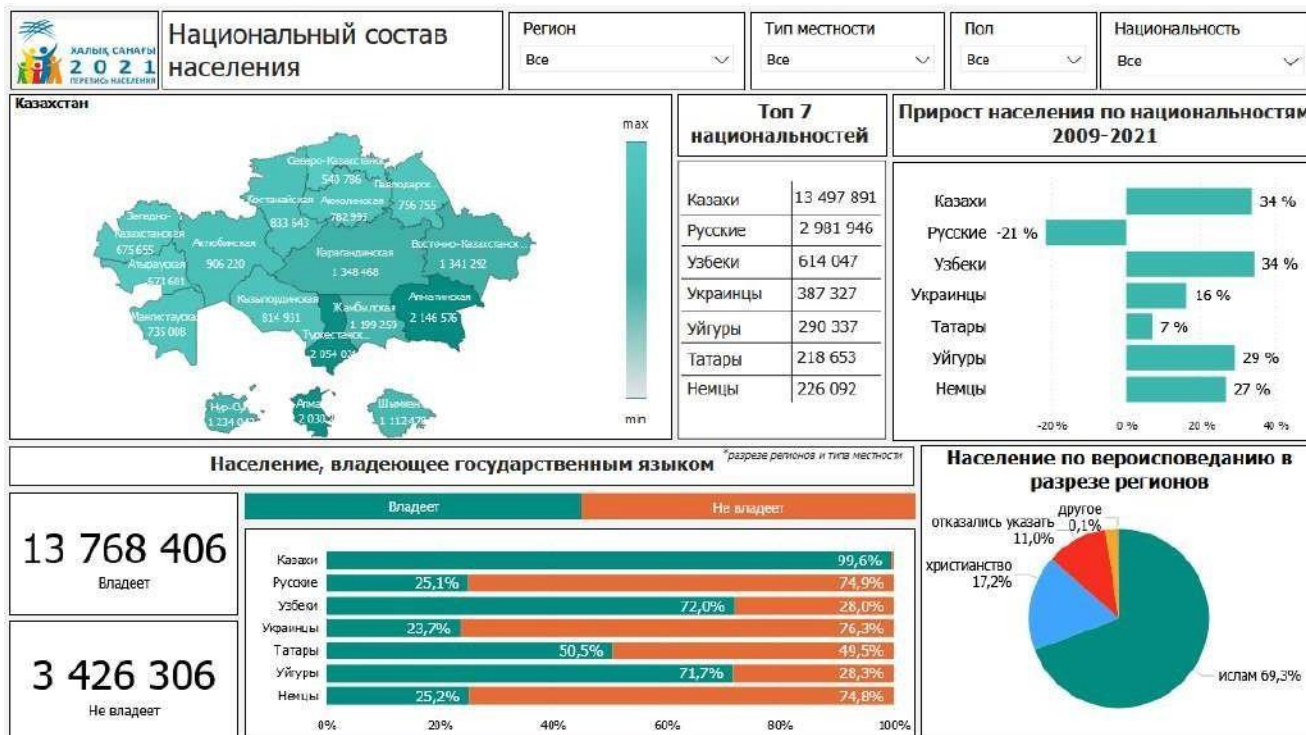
ХАЛЫҚ САНАҒЫ 2021 ПЕРЕПИСЬ НАСЕЛЕНИЯ

Национальный состав населения

Регион
Все

Тип местности
Все

Пол
Все

Национальность
Все

Казахстан

max

min

Северо-Казахстанская 540 786
Павлодарская 756 755
Костанайская 833 643
Акмолинская 782 991
Западно-Казахстанская 675 655
Актюбинская 906 220
Карагандинская 1 348 468
Восточно-Казахстанская 1 341 292
Атырауская 671 681
Кызылординская 814 931
Мангистауская 735 008
Жамбылская 1 199 259
Алматинская 2 146 576
Туркестанская 2 054 03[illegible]
Нур-Султан 1 234 0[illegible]
Алматы 2 030 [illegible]
Шымкент 1 112 47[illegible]

Топ 7 национальностей

| | |
|---|---|
| Казахи | 13 497 891 |
| Русские | 2 981 946 |
| Узбеки | 614 047 |
| Украинцы | 387 327 |
| Уйгуры | 290 337 |
| Татары | 218 653 |
| Немцы | 226 092 |

Прирост населения по национальностям 2009-2021

Казахи 34 %
Русские -21 %
Узбеки 34 %
Украинцы 16 %
Татары 7 %
Уйгуры 29 %
Немцы 27 %
-20 % 0 % 20 % 40 %

Население, владеющее государственным языком

*разрезе регионов и типа местности

13 768 406
Владеет

3 426 306
Не владеет

Владеет
Не владеет

Казахи 99,6%
Русские 25,1% 74,9%
Узбеки 72,0% 28,0%
Украинцы 23,7% 76,3%
Татары 50,5% 49,5%
Уйгуры 71,7% 28,3%
Немцы 25,2% 74,8%
0% 20% 40% 60% 80% 100%

Население по вероисповеданию в разрезе регионов

другое 0,1%
отказались указать 11,0%
христианство 17,2%
ислам 69,3%